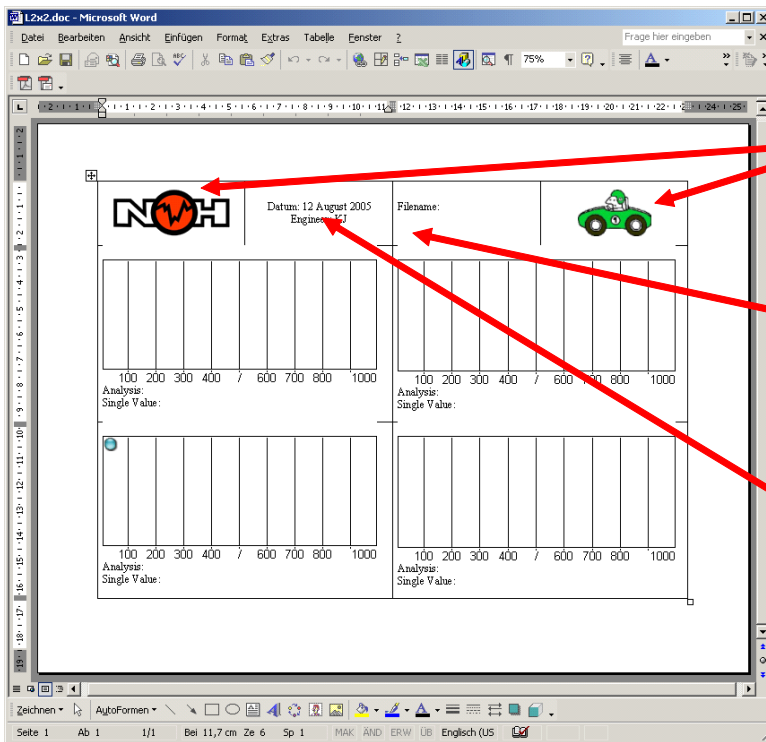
1.2x2.doc - Microsoft Word

Datei Bearbeiten Ansicht Einfügen Format Extras Tabelle Fenster ?

Frage hier eingeben

75%

NOH

Datum: 12 August 2005
Engineer: KJ

Filename:

100 200 300 400 / 600 700 800 1000
Analysis:
Single Value:

100 200 300 400 / 600 700 800 1000
Analysis:
Single Value:

100 200 300 400 / 600 700 800 1000
Analysis:
Single Value:

100 200 300 400 / 600 700 800 1000
Analysis:
Single Value:

Zeichnen AutoFormen

Seite 1 Ab 1 1/1 Bei 11,7 cm Ze 6 Sp 1 MAK ÄND ERW ÜB Englisch (US